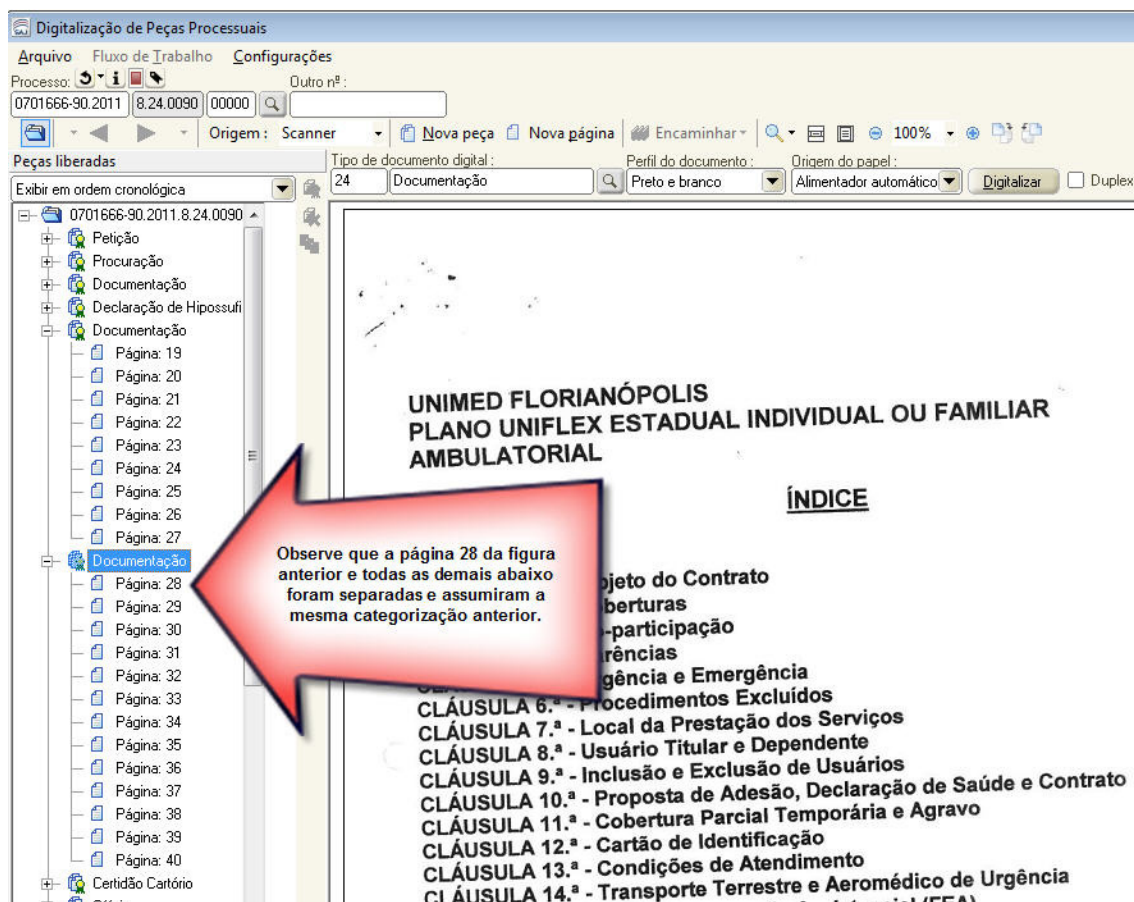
Digitalização de Peças Processuais

Arquivo Fluxo de Trabalho Configurações

Processo: Outro nº :

0701666-90.2011 8.24.0090 00000

Origem : Scanner Nova peça Nova página Encaminhar 100%

Peças liberadas

Tipo de documento digital : 24 Documentação

Perfil do documento : Preto e branco

Origem do papel : Alimentador automático

Digitalizar Duplex

Exibir em ordem cronológica

0701666-90.2011.8.24.0090
Petição
Procuração
Documentação
Declaração de Hipossufi
Documentação
Página: 19
Página: 20
Página: 21
Página: 22
Página: 23
Página: 24
Página: 25
Página: 26
Página: 27
Documentação
Página: 28
Página: 29
Página: 30
Página: 31
Página: 32
Página: 33
Página: 34
Página: 35
Página: 36
Página: 37
Página: 38
Página: 39
Página: 40
Certidão Cartório

UNIMED FLORIANÓPOLIS
PLANO UNIFLEX ESTADUAL INDIVIDUAL OU FAMILIAR AMBULATORIAL

ÍNDICE

Observe que a página 28 da figura anterior e todas as demais abaixo foram separadas e assumiram a mesma categorização anterior.

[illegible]jeto do Contrato
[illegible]berturas
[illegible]-participação
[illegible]rências
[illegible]gência e Emergência
CLÁUSULA 6.ª - Procedimentos Excluídos
CLÁUSULA 7.ª - Local da Prestação dos Serviços
CLÁUSULA 8.ª - Usuário Titular e Dependente
CLÁUSULA 9.ª - Inclusão e Exclusão de Usuários
CLÁUSULA 10.ª - Proposta de Adesão, Declaração de Saúde e Contrato
CLÁUSULA 11.ª - Cobertura Parcial Temporária e Agravo
CLÁUSULA 12.ª - Cartão de Identificação
CLÁUSULA 13.ª - Condições de Atendimento
CLÁUSULA 14.ª - Transporte Terrestre e Aeromédico de Urgência
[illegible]